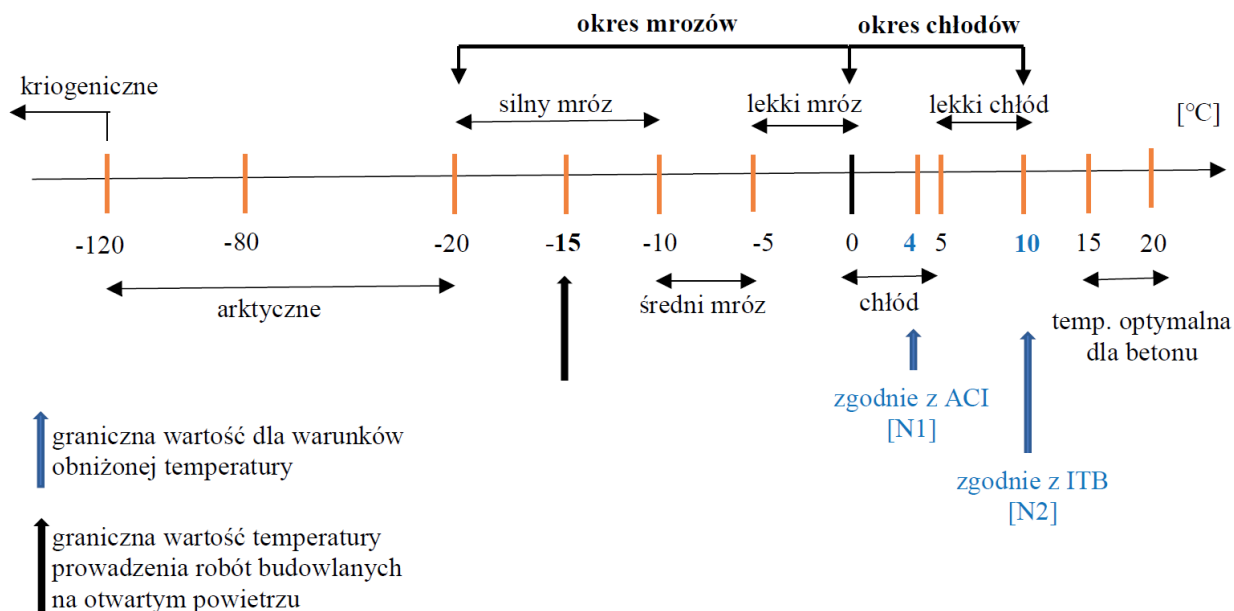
okres mrozów

okres chłodów

kriogeniczne

silny mróz

lekki mróz

lekki chłód

[°C]

-120

-80

-20

-15

-10

-5

0

4

5

10

15

20

arktyczne

średni mróz

chłód

temp. optymalna dla betonu

zgodnie z ACI [N1]

zgodnie z ITB [N2]

graniczna wartość dla warunków obniżonej temperatury

graniczna wartość temperatury prowadzenia robót budowlanych na otwartym powietrzu